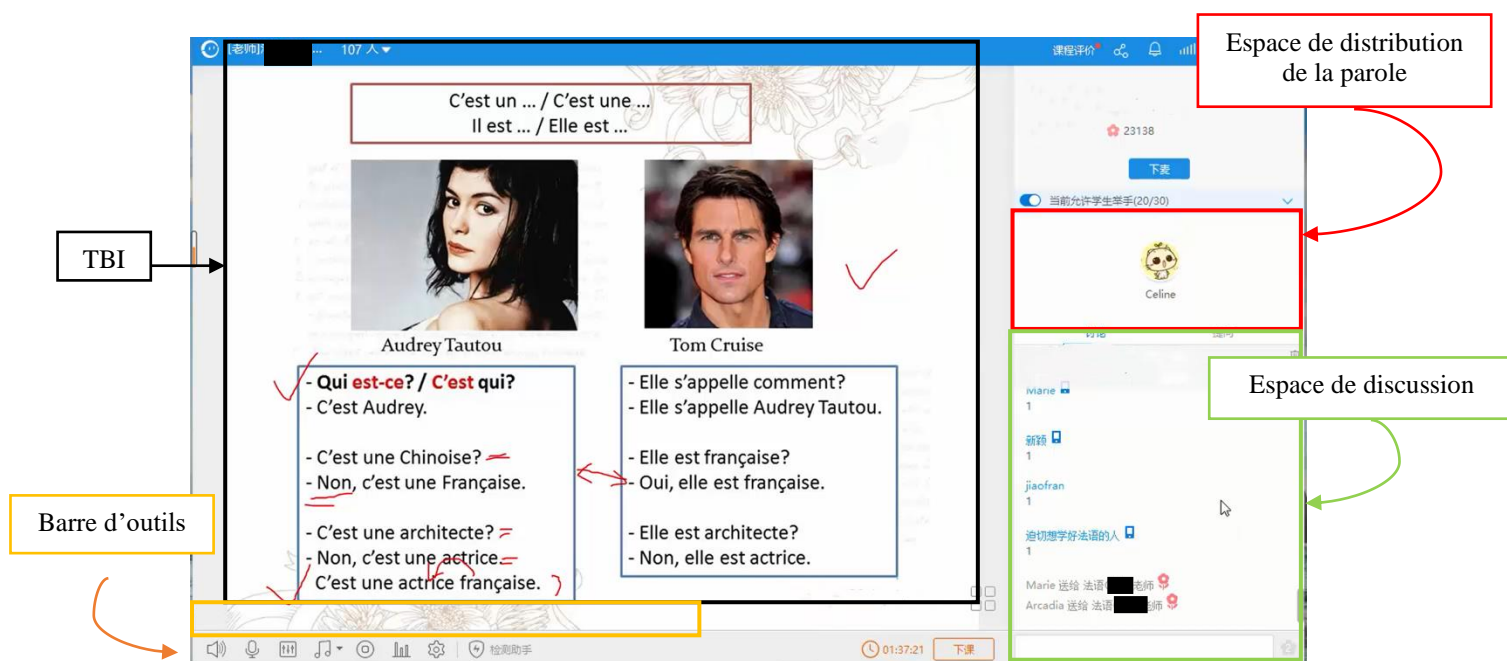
[老师] ... 107 人

课程评价

Espace de distribution de la parole

C'est un ... / C'est une ...
Il est ... / Elle est ...

23138

下麦

当前允许学生举手(20/30)

TBI

Celine

Audrey Tautou

Tom Cruise

讨论 提问

- Qui est-ce? / C'est qui?
- C'est Audrey.

- C'est une Chinoise?
- Non, c'est une Française.

- C'est une architecte?
- Non, c'est une actrice.
C'est une actrice française.

- Elle s'appelle comment?
- Elle s'appelle Audrey Tautou.

- Elle est française?
- Oui, elle est française.

- Elle est architecte?
- Non, elle est actrice.

Espace de discussion

Marie
1

新颖
1

jiaofran
1

迫切想学好法语的人
1

Marie 送给 法语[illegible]老师

Arcadia 送给 法语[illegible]老师

Barre d'outils

检测助手

01:37:21

下课